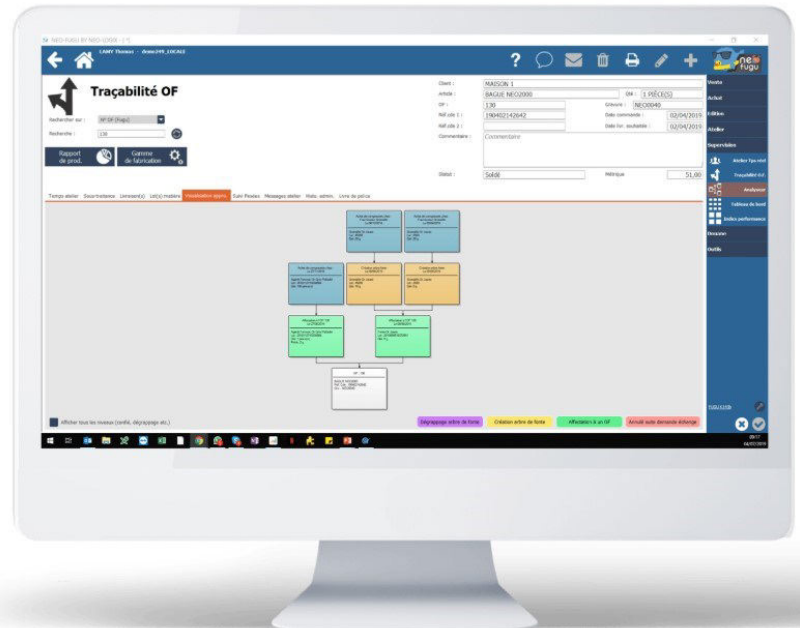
NEO FUGU BY NEO CODE - 1.5

CAMY Thomas demo249_LOCALE

Traçabilité OF

Rechercher sur : N° OF (Fugu)

Recherche : 130

Rapport de prod.

Gamme de fabrication

Client : MAISON 1

Article : BAGUE NEO2000

Qté : 1 PIÈCE(S)

OF : 130

Graveur : NEO0040

Réf.cde 1 : 1904021426422

Date commande : 02/04/2019

Réf.cde 2 :

Date liv. souhaitée : 02/04/2019

Commentaire : Commentaire

Statut : Soldé

Métrique : 51,00

Temps atelier Sous-traitance Livraison(s) Lot(s) matière Visualisation appro. Suivi Pierres Messages atelier Histo. admin. Livre de police

Afficher tous les niveaux (confié, dégrappage etc.)

Dégrappage arbre de fonte

Création arbre de fonte

Affectation à un OF

Annulé suite demande échange

Vente

Achat

Édition

Atelier

Supervision

Atelier 1 po réel

Traçabilité OF

Analyseur

Tableau de bord

Index performance

Douane

Outils

neo fugu